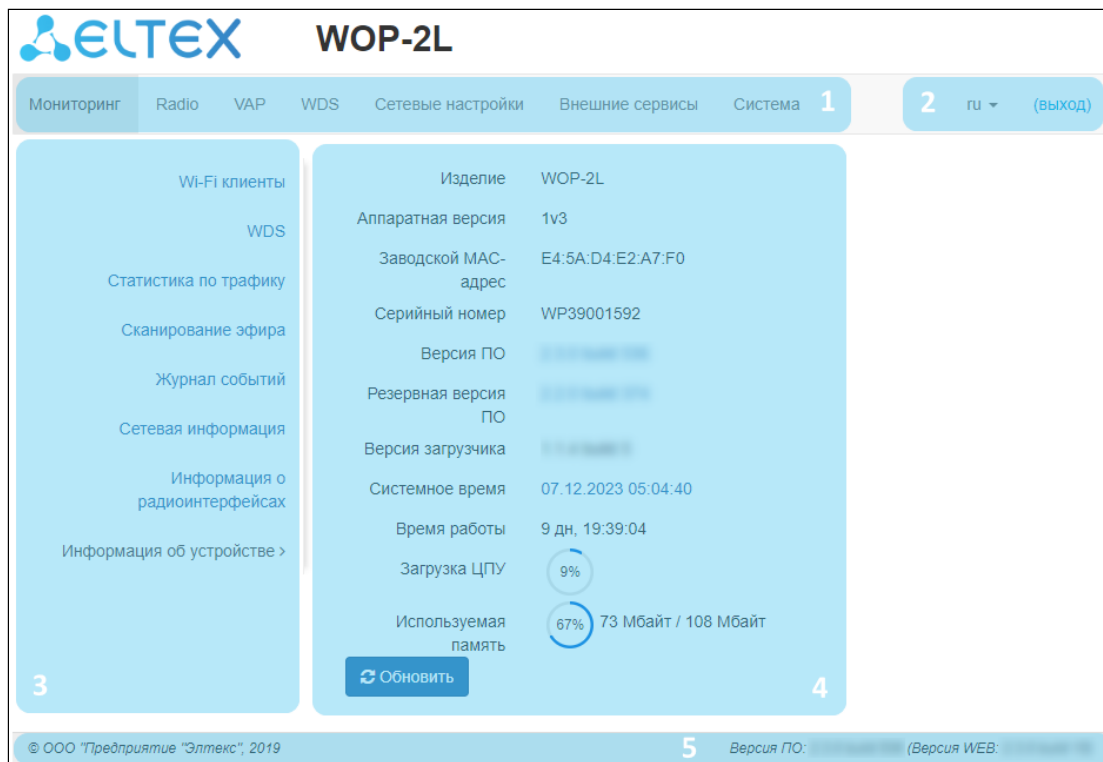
ELTEX WOP-2L

Мониторинг Radio VAP WDS Сетевые настройки Внешние сервисы Система 1

2 ru (выход)

Wi-Fi клиенты
WDS
Статистика по трафику
Сканирование эфира
Журнал событий
Сетевая информация
Информация о радиоинтерфейсах
Информация об устройстве ›
3

| | |
|---|---|
| Изделие | WOP-2L |
| Аппаратная версия | 1v3 |
| Заводской MAC-адрес | E4:5A:D4:E2:A7:F0 |
| Серийный номер | WP39001592 |
| Версия ПО | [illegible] |
| Резервная версия ПО | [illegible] |
| Версия загрузчика | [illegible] |
| Системное время | 07.12.2023 05:04:40 |
| Время работы | 9 дн, 19:39:04 |
| Загрузка ЦПУ | 9% |
| Используемая память | 67% 73 Мбайт / 108 Мбайт |

Обновить
4

© ООО "Предприятие "Элтекс", 2019 5 Версия ПО: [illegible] (Версия WEB: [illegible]